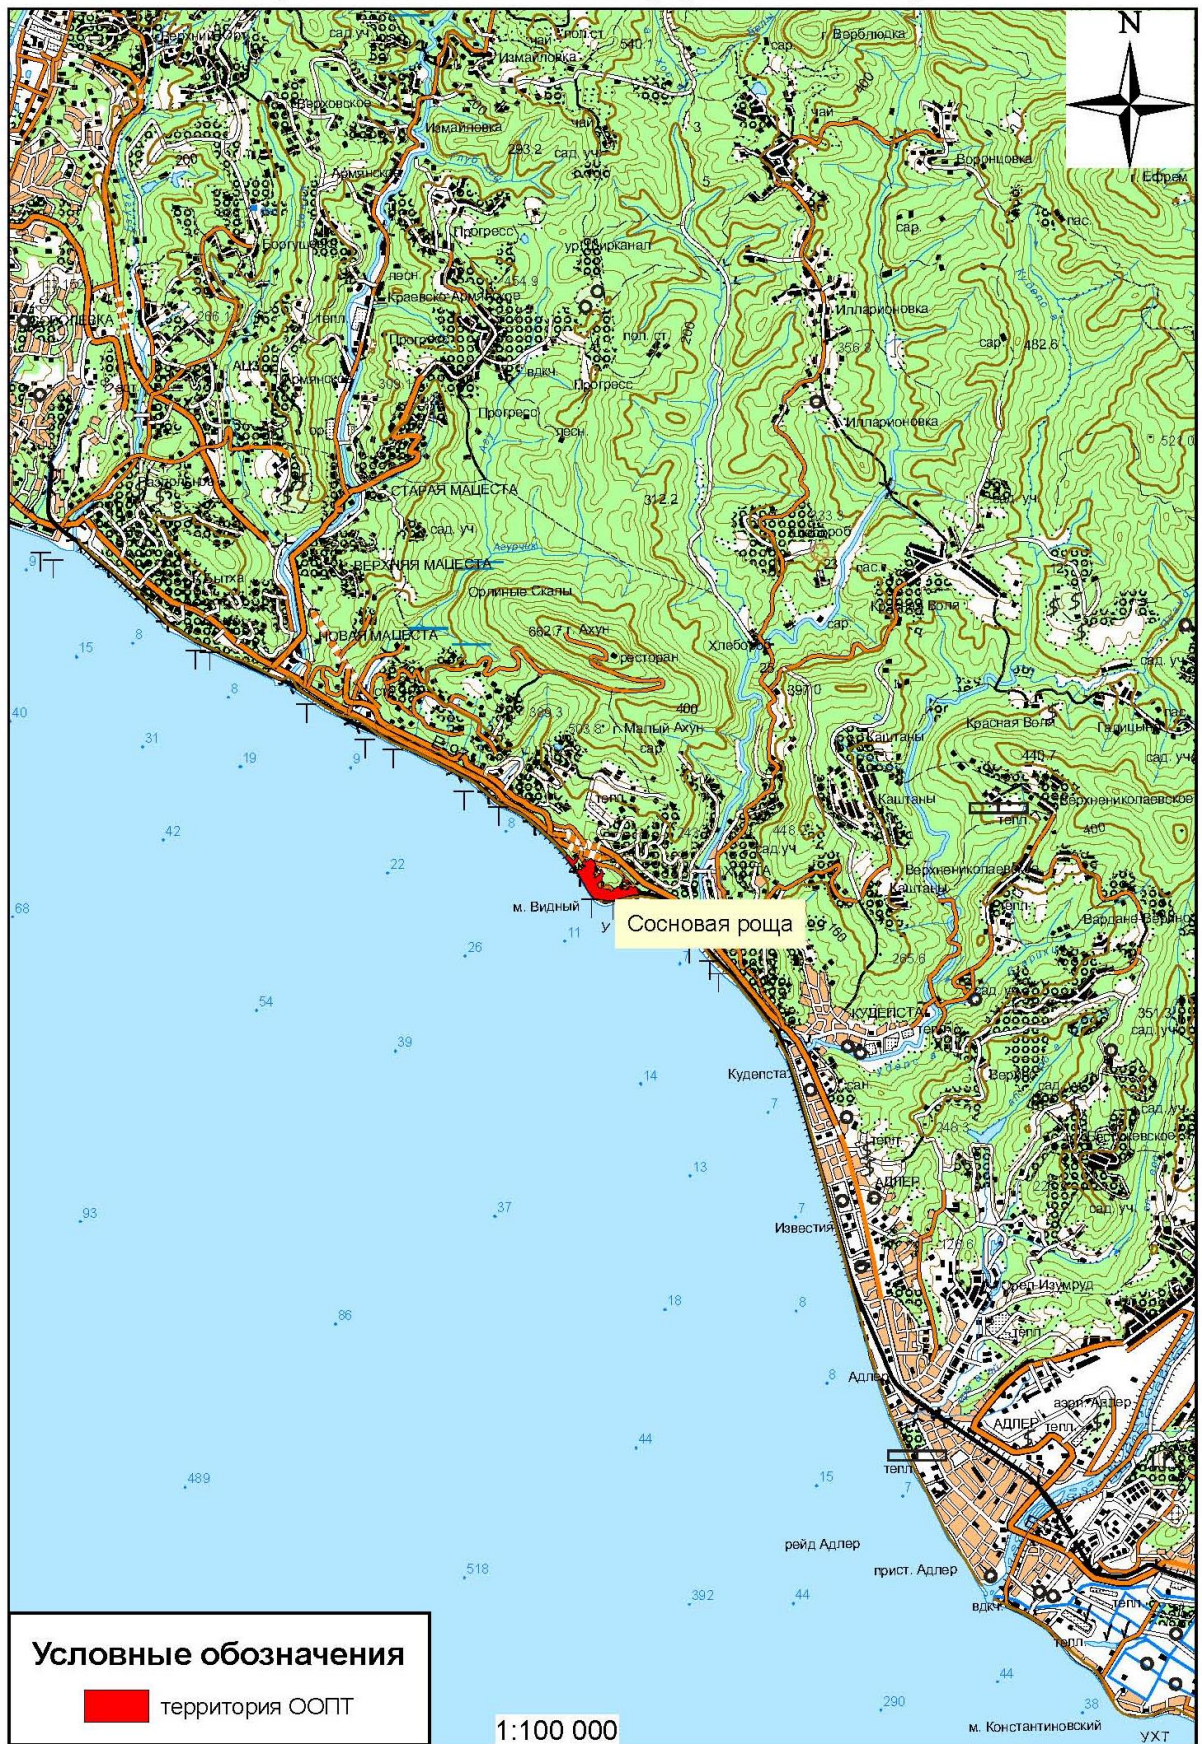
N

Верхний Юрт
сад уч
чай
пол ст
540.1
Измайловка
сар
г. Верблюдка
Верховское
Измайловка
чай
293.2
сад уч
Воронцовка
Ефрем
Армянское
Прогресс
ур. Пирканал
сар
пас
Боргуше
Краевско-Армянское
454.9
Прогресс
пол. ст.
Илларионовка
Волковка
Прогресс
вдкч
Прогресс
482.6
Илларионовка
356
Прогресс
Ахун
309
Прогресс
лесн
521.0
СТАРАЯ МАЦЕСТА
312.2
сад. уч
сад. уч
Хлебороб
ВЕРХНЯЯ МАЦЕСТА
пас
Красная Воля
Орлиные Скалы
662.7 г. Ахун
ресторан
НОВАЯ МАЦЕСТА
сар
Хлебороб
397.0
Красная Воля
Галицыно
400
389.3
503.8 г. Малый Ахун
сар
Каштаны
440.7
сад. уч
Каштаны
Верхнениколаевское
тепл
448
сад уч
400
Верхнениколаевское
Каштаны
Вардане-Верино
м. Видный
Сосновая роща
160
265.6
КУДЕПСТА
сад. уч
351.3
сад. уч
Кудепста
сан
Верхнее
тепл
246
сад
Весёлое
АДЛЕР
Известия
сад. уч
126.6
Орел-Изумруд
тепл
Адлер
аэроп. Адлер
АДЛЕР
тепл
тепл
рейд Адлер
прист. Адлер
вдкч
тепл
тепл
м. Константиновский
УХТ
15
8
8
40
31
19
9
8
42
22
68
11
26
54
39
14
7
13
93
37
7
18
8
86
8
44
489
15
7
518
392
44
290
44
38

Условные обозначения
территория ООПТ

1:100 000